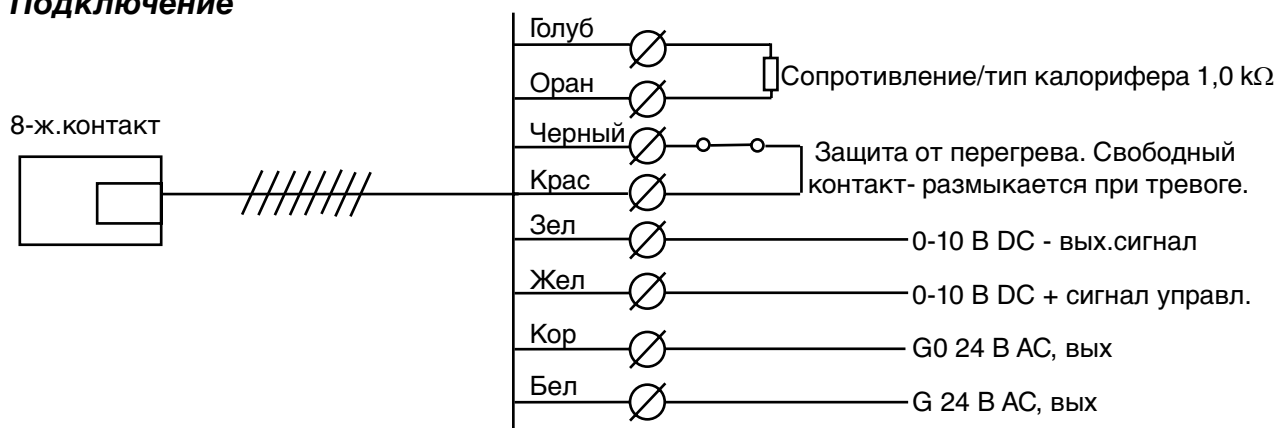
Подключение

8-ж.контакт

Голуб

Оран

Сопротивление/тип калорифера 1,0 kΩ

Черный

Крас

Защита от перегрева. Свободный контакт- размыкается при тревоге.

Зел

0-10 В DC - вых.сигнал

Жел

0-10 В DC + сигнал управл.

Кор

G0 24 В АС, вых

Бел

G 24 В АС, вых